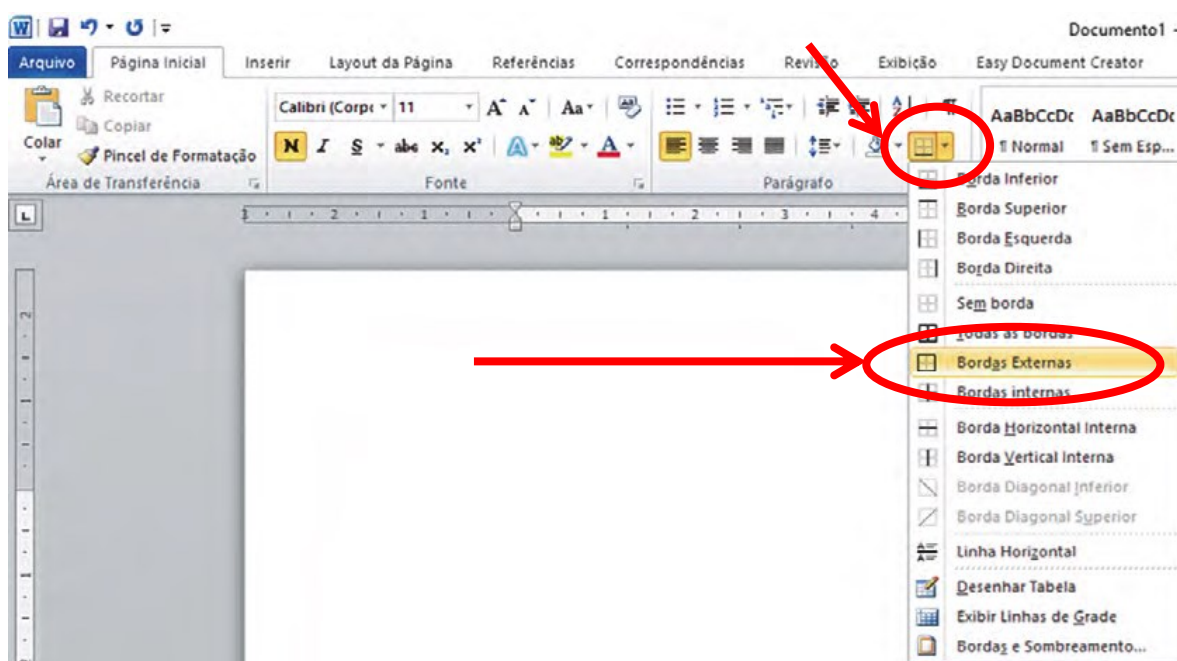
Documento1 -

Arquivo Página Inicial Inserir Layout da Página Referências Correspondências Revisão Exibição Easy Document Creator

Recortar
Copiar
Colar
Pincel de Formatação
Área de Transferência

Calibri (Corpo 11
N I S abc $x_2$ $x^2$
Fonte

Parágrafo

AaBbCcDc AaBbCcDc
¶ Normal ¶ Sem Esp...

Borda Inferior
Borda Superior
Borda Esquerda
Borda Direita
Sem borda
Todas as Bordas
Bordas Externas
Bordas internas
Borda Horizontal Interna
Borda Vertical Interna
Borda Diagonal Inferior
Borda Diagonal Superior
Linha Horizontal
Desenhar Tabela
Exibir Linhas de Grade
Bordas e Sombreamento...